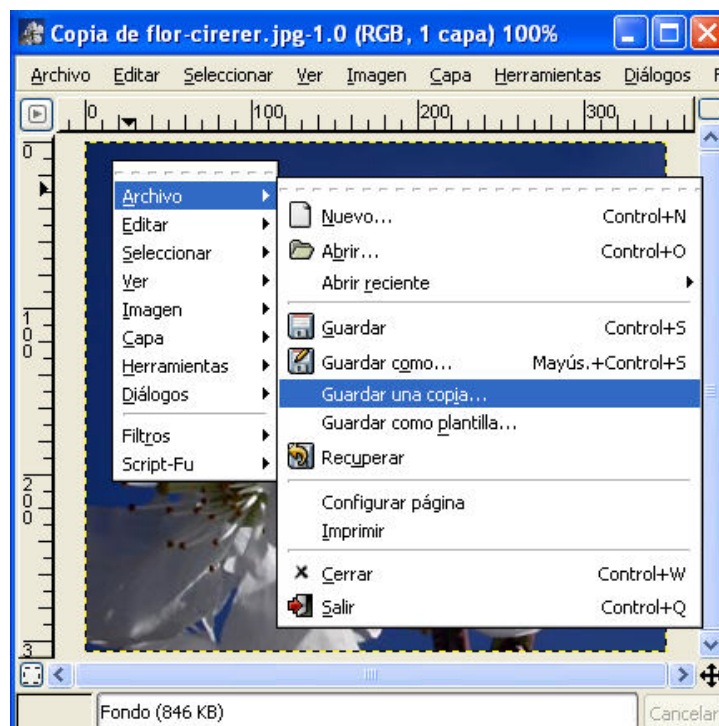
Copia de flor-cirerer.jpg-1.0 (RGB, 1 capa) 100%

Archivo Editar Seleccionar Ver Imagen Capa Herramientas Diálogos F

0 100 200 300

0
1
0
0
2
0
0
3

Archivo
Editar
Seleccionar
Ver
Imagen
Capa
Herramientas
Diálogos
Filtros
Script-Fu

Nuevo... Control+N
Abrir... Control+O
Abrir reciente
Guardar Control+S
Guardar como... Mayús.+Control+S
Guardar una copia...
Guardar como plantilla...
Recuperar
Configurar página
Imprimir
Cerrar Control+W
Salir Control+Q

Fondo (846 KB)
Cancelar